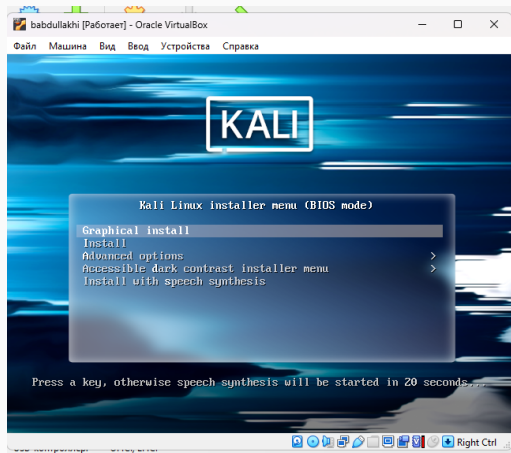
babdullakhi [Работает] - Oracle VirtualBox

Файл Машина Вид Ввод Устройства Справка

KALI

Kali Linux installer menu (BIOS mode)

Graphical install
Install
Advanced options >
Accessible dark contrast installer menu >
Install with speech synthesis

Press a key, otherwise speech synthesis will be started in 20 seconds...

Right Ctrl